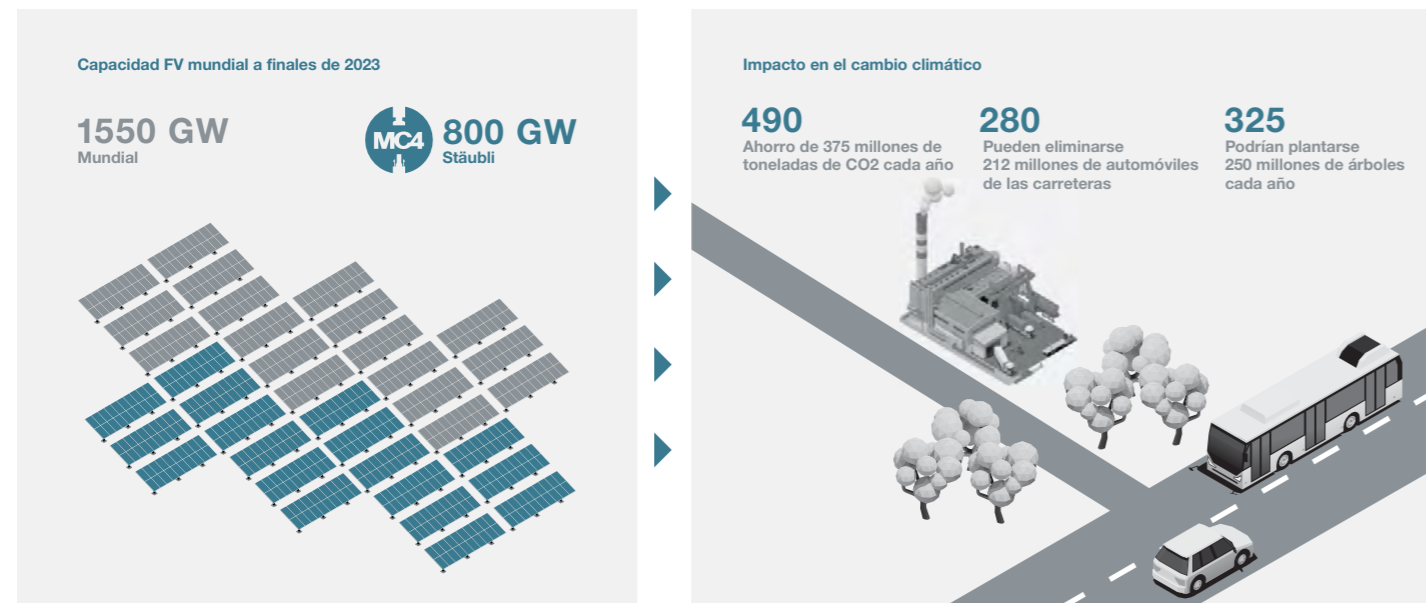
Capacidad FV mundial a finales de 2023

1550 GW
Mundial

MC4

800 GW
Stäubli

Impacto en el cambio climático

490
Ahorro de 375 millones de toneladas de CO2 cada año

280
Pueden eliminarse 212 millones de automóviles de las carreteras

325
Podrían plantarse 250 millones de árboles cada año